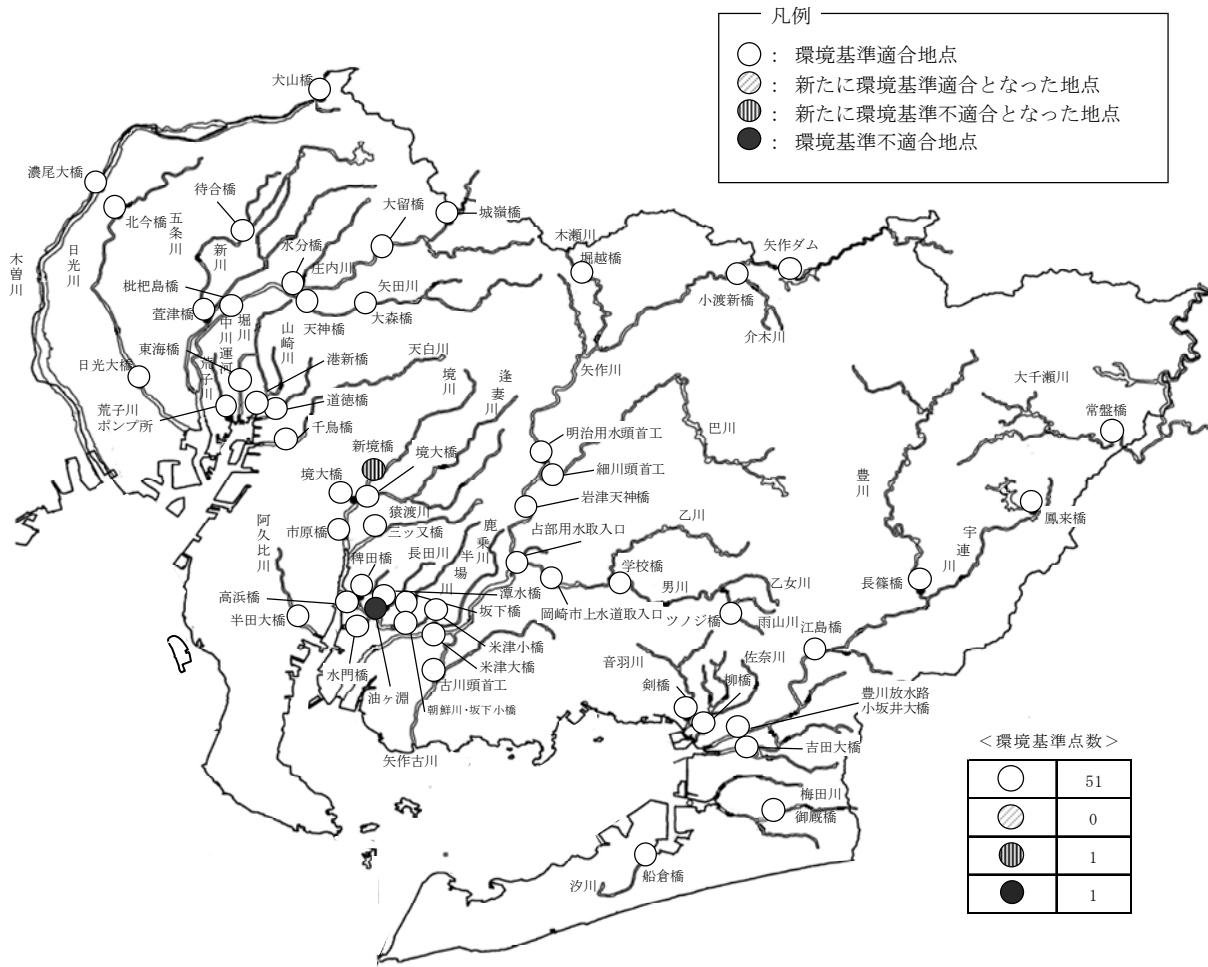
凡例
○ : 環境基準適合地点
◎ : 新たに環境基準適合となった地点
◍ : 新たに環境基準不適合となった地点
● : 環境基準不適合地点

犬山橋
濃尾大橋
北今橋
五条川
待合橋
新川
木曽川
日光川
大留橋
城嶺橋
水分橋
庄内川
矢田川
大森橋
枇杷島橋
萱津橋
中川運河
堀川
山崎川
天神橋
東海橋
荒子川
港新橋
日光大橋
天白川
荒子川ポンプ所
道徳橋
千鳥橋
境川
逢妻川
新境橋
境大橋
境大橋
猿渡川
阿久比川
市原橋
三ッ又橋
稗田橋
長田川
鹿乗川
半場川
高浜橋
半田大橋
潭水橋
坂下橋
米津小橋
米津大橋
古川頭首工
水門橋
油ヶ淵
朝鮮川・坂下小橋
矢作古川
木瀬川
堀越橋
小渡新橋
矢作ダム
介木川
矢作川
明治用水頭首工
細川頭首工
岩津天神橋
巴川
占部用水取入口
乙川
学校橋
男川
岡崎市上水道取入口
ツノジ橋
乙女川
雨山川
音羽川
佐奈川
剣橋
柳橋
豊川放水路小坂井大橋
吉田大橋
江島橋
長篠橋
宇連川
豊川
鳳来橋
大千瀬川
常盤橋
梅田川
御厩橋
汐川
船倉橋

<環境基準点数>

| | |
|---|---|
| ○ | 51 |
| ◎ | 0 |
| ◍ | 1 |
| ● | 1 |